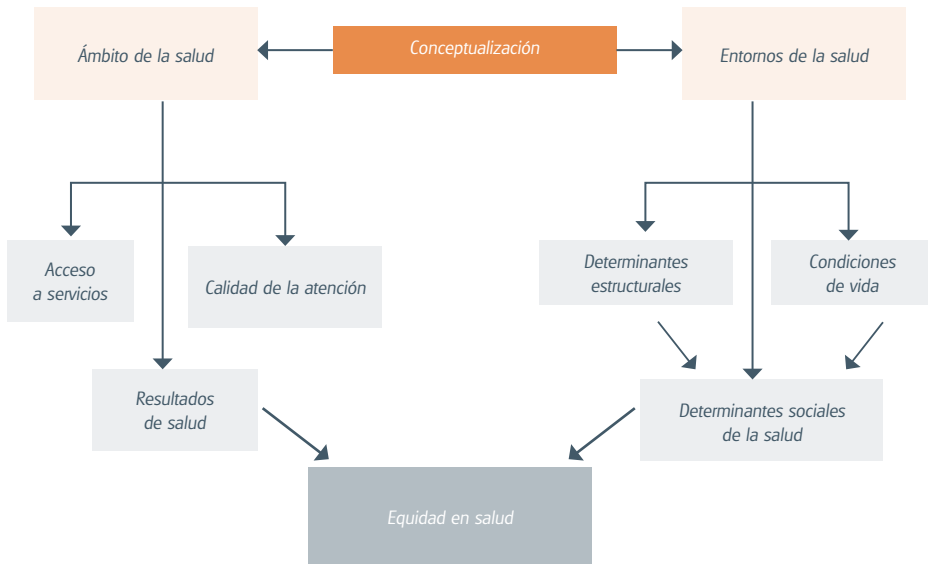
Ámbito de la salud

Conceptualización

Entornos de la salud

Acceso a servicios

Calidad de la atención

Determinantes estructurales

Condiciones de vida

Resultados de salud

Determinantes sociales de la salud

Equidad en salud